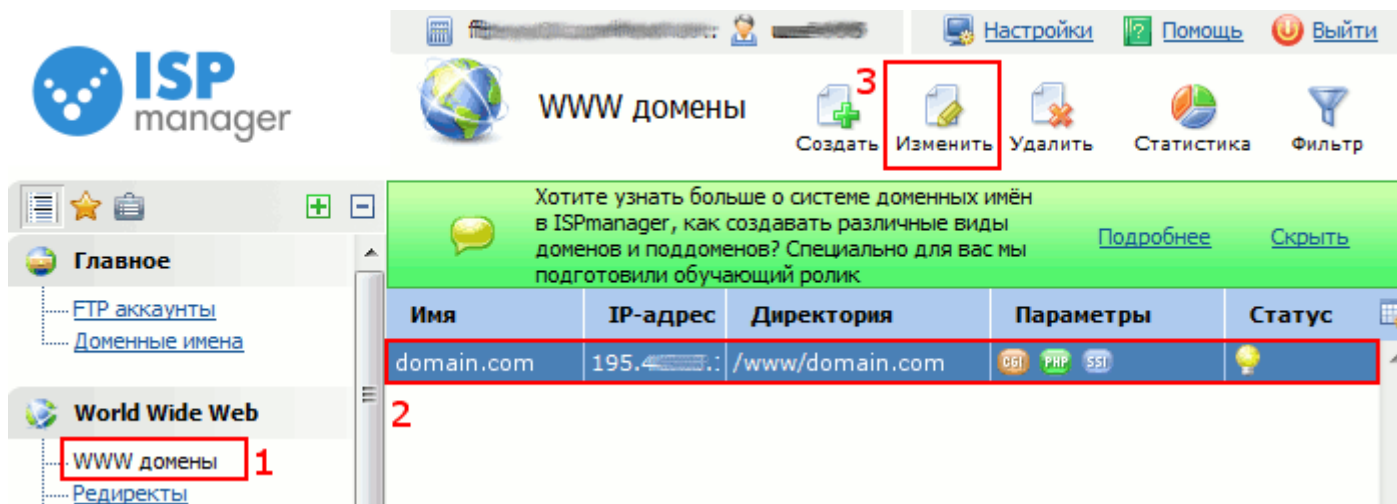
ISP manager

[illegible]: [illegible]

Настройки Помощь Выйти

WWW домены

3

Создать Изменить Удалить Статистика Фильтр

Главное

FTP аккаунты
Доменные имена

World Wide Web

WWW домены 1
Редиректы

Хотите узнать больше о системе доменных имён в ISPmanager, как создавать различные виды доменов и поддоменов? Специально для вас мы подготовили обучающий ролик

Подробнее Скрыть

| Имя | IP-адрес | Директория | Параметры | Статус |
|---|---|---|---|---|
| domain.com | 195.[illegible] | /www/domain.com | CGI PHP SSI | |

2